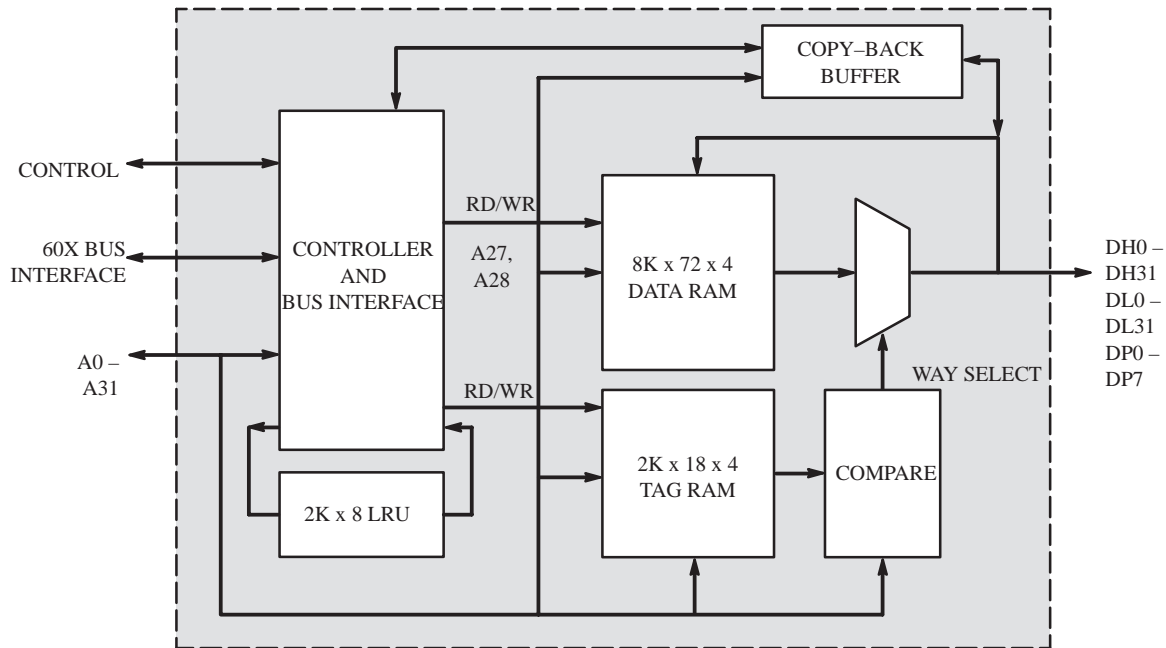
COPY–BACK BUFFER

CONTROL

60X BUS INTERFACE

A0 – A31

CONTROLLER AND BUS INTERFACE

RD/WR

A27, A28

8K x 72 x 4 DATA RAM

RD/WR

2K x 18 x 4 TAG RAM

COMPARE

WAY SELECT

2K x 8 LRU

DH0 – DH31 DL0 – DL31 DP0 – DP7